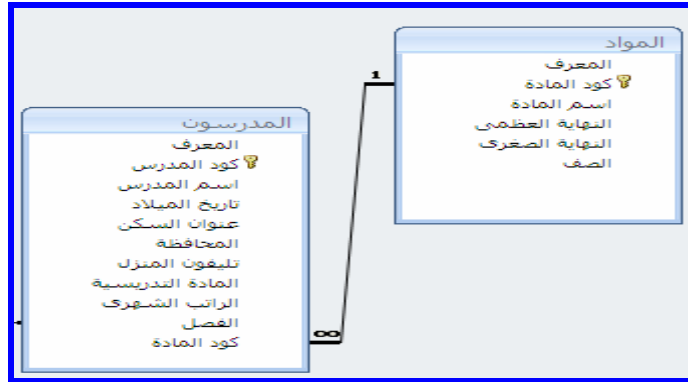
المواد
المعرف
كود المادة
اسم المادة
النهاية العظمى
النهاية الصغرى
الصف

1

المدرسون
المعرف
كود المدرس
اسم المدرس
تاريخ الميلاد
عنوان السكن
المحافظة
تليفون المنزل
المادة التدريسية
الراتب الشهرى
الفصل
كود المادة

∞